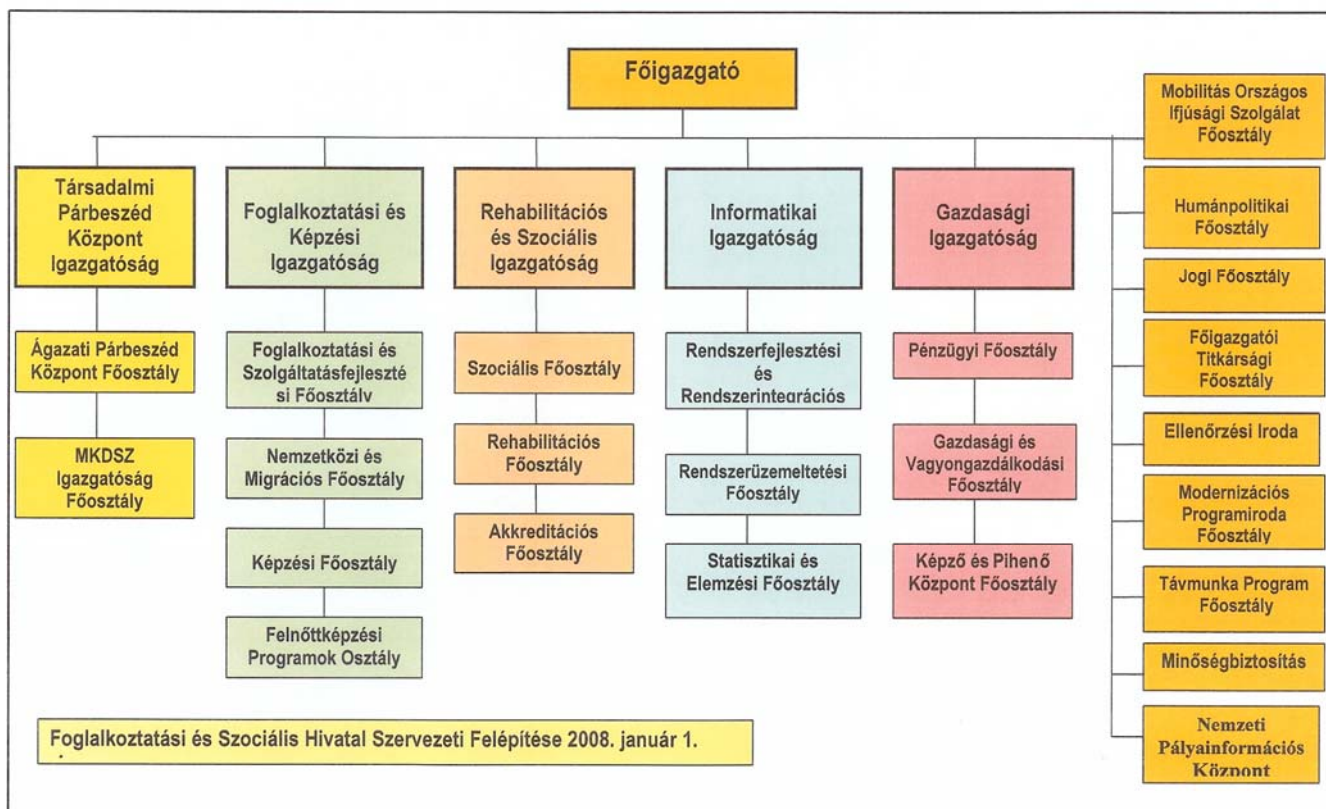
Főigazgató

Társadalmi Párbeszéd Központ Igazgatóság

Ágazati Párbeszéd Központ Főosztály

MKDSZ Igazgatóság Főosztály

Foglalkoztatási és Képzési Igazgatóság

Foglalkoztatási és Szolgáltatásfejlesztési Főosztálv

Nemzetközi és Migrációs Főosztály

Képzési Főosztály

Felnőttképzési Programok Osztály

Rehabilitációs és Szociális Igazgatóság

Szociális Főosztály

Rehabilitációs Főosztály

Akkreditációs Főosztály

Informatikai Igazgatóság

Rendszerfejlesztési és Rendszerintegrációs

Rendszerüzemeltetési Főosztály

Statisztikai és Elemzési Főosztály

Gazdasági Igazgatóság

Pénzügyi Főosztály

Gazdasági és Vagyongazdálkodási Főosztálv

Képző és Pihenő Központ Főosztály

Mobilitás Országos Ifjúsági Szolgálat Főosztály

Humánpolitikai Főosztály

Jogi Főosztály

Főigazgatói Titkársági Főosztály

Ellenőrzési Iroda

Modernizációs Programiroda Főosztály

Távmunka Program Főosztály

Minőségbiztosítás

Nemzeti Pályainformációs Központ

Foglalkoztatási és Szociális Hivatal Szervezeti Felépítése 2008. január 1.